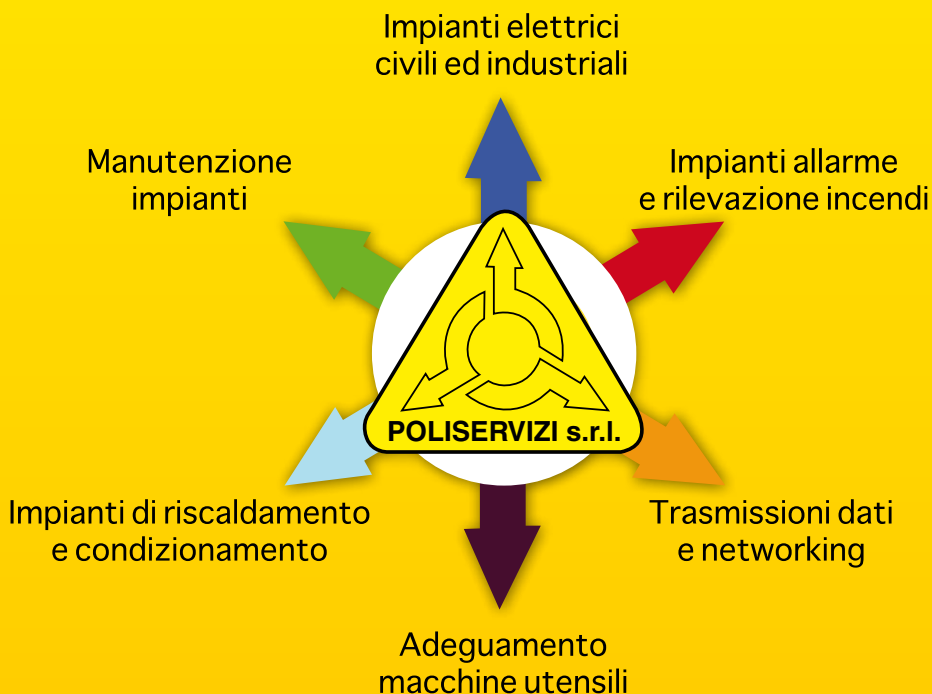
Impianti elettrici
civili ed industriali

Manutenzione
impianti

Impianti allarme
e rilevazione incendi

POLISERVIZI s.r.l.

Impianti di riscaldamento
e condizionamento

Trasmissioni dati
e networking

Adeguamento
macchine utensili